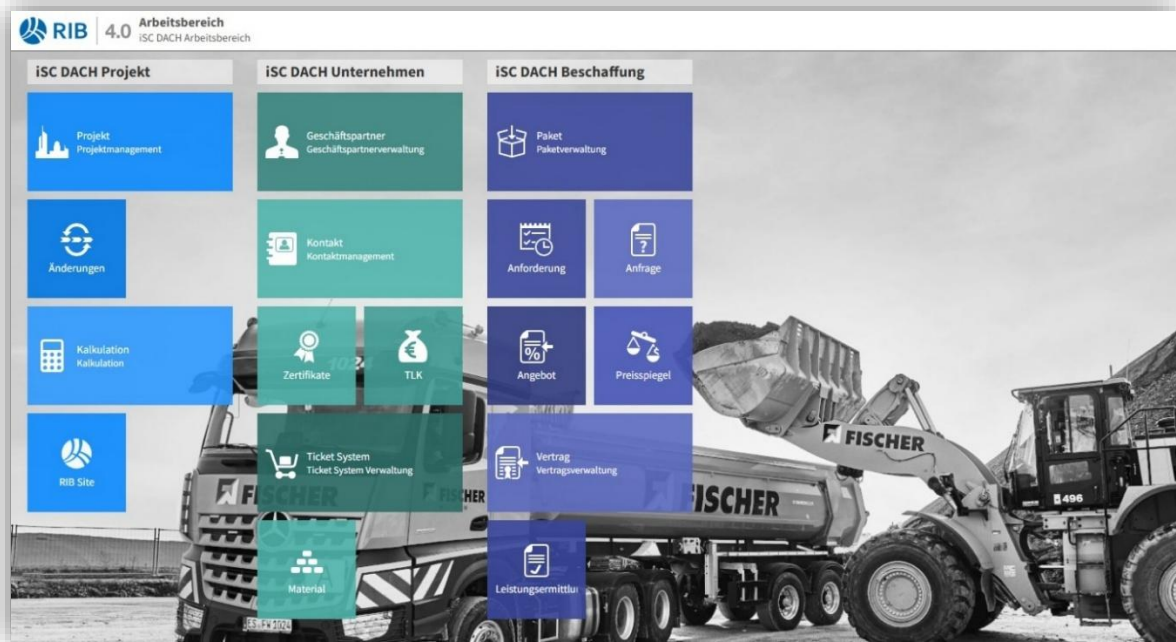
RIB 4.0 Arbeitsbereich
iSC DACH Arbeitsbereich

iSC DACH Projekt

Projekt
Projektmanagement

Änderungen

Kalkulation
Kalkulation

RIB Site

iSC DACH Unternehmen

Geschäftspartner
Geschäftspartnerverwaltung

Kontakt
Kontaktmanagement

Zertifikate

TLK

Ticket System
Ticket System Verwaltung

Material

iSC DACH Beschaffung

Paket
Paketverwaltung

Anforderung

Anfrage

Angebot

Preisspiegel

Vertrag
Vertragsverwaltung

Leistungsermittlu

FISCHER

FISCHER

FISCHER

FISCHER

FISCHER

496

ES-FW 1024